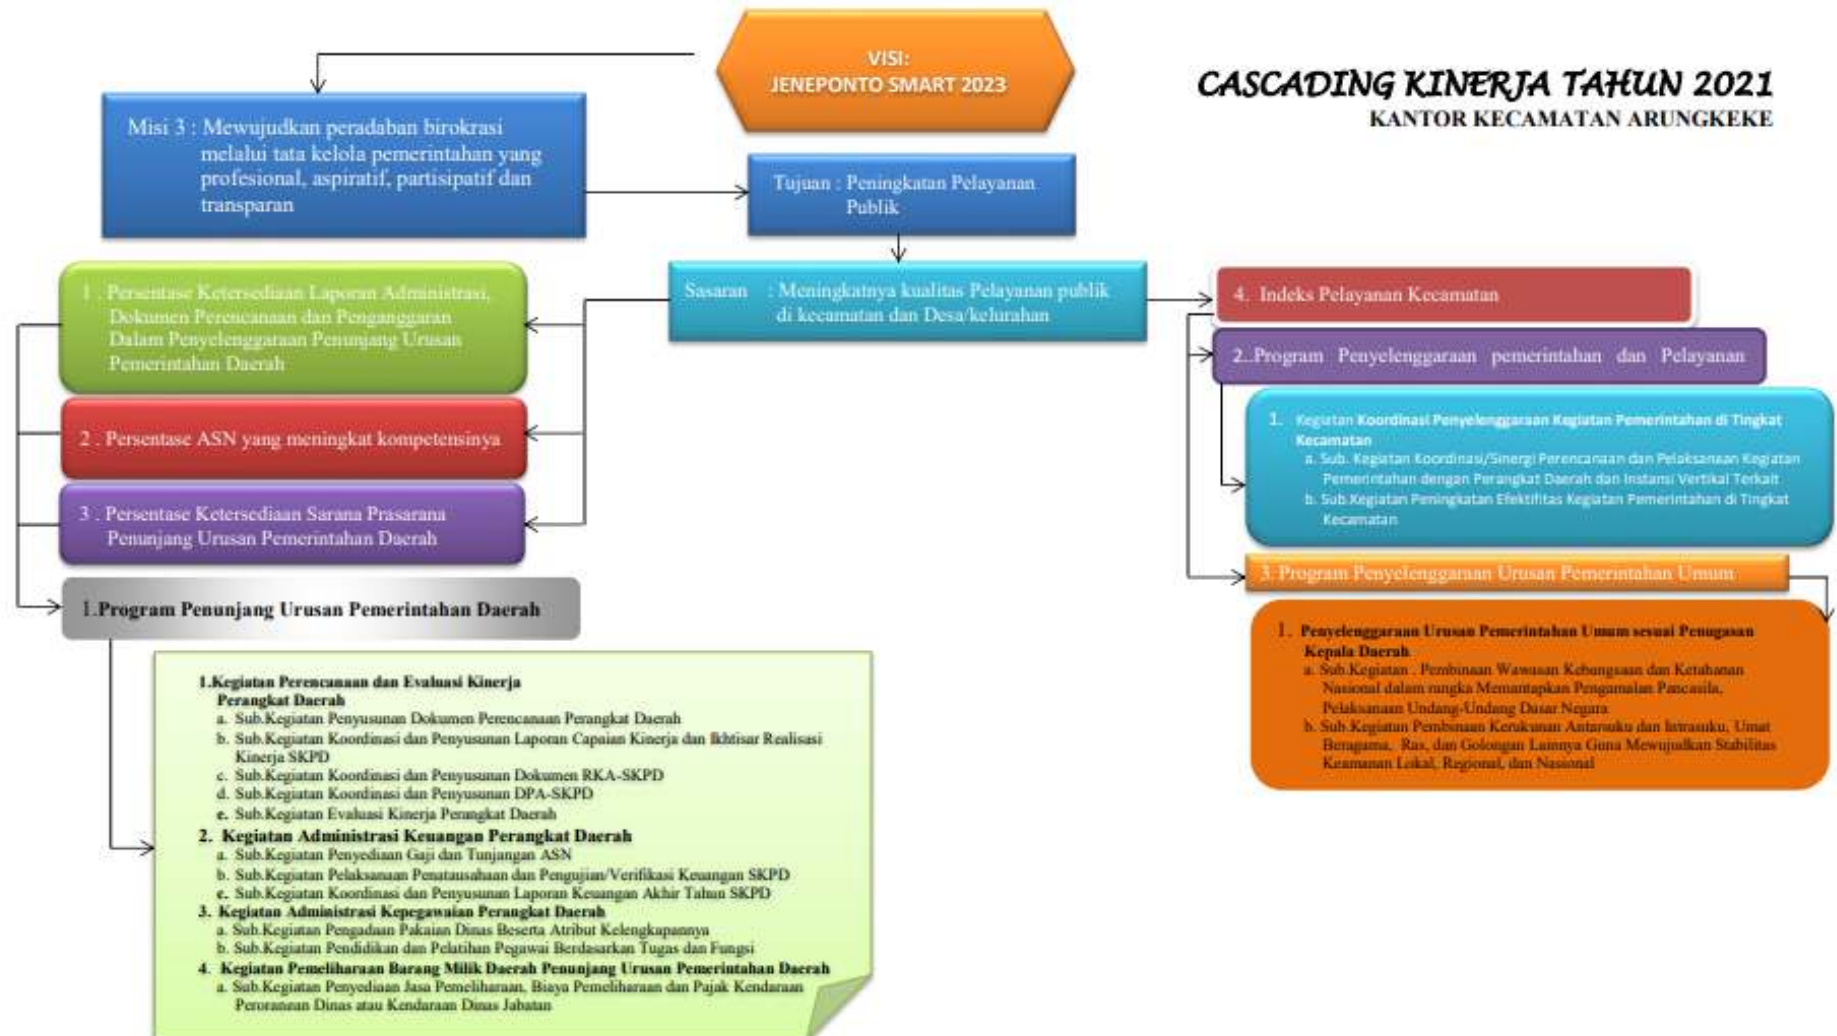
VISI:
JENEPONTO SMART 2023

CASCADING KINERJA TAHUN 2021
KANTOR KECAMATAN ARUNGKEKE

Misi 3 : Mewujudkan peradaban birokrasi melalui tata kelola pemerintahan yang profesional, aspiratif, partisipatif dan transparan

Tujuan : Peningkatan Pelayanan Publik

Sasaran : Meningkatnya kualitas Pelayanan publik di kecamatan dan Desa/kelurahan

1 . Persentase Ketersediaan Laporan Administrasi, Dokumen Perencanaan dan Penganggaran Dalam Penyelenggaraan Penunjang Urusan Pemerintahan Daerah

2 . Persentase ASN yang meningkat kompetensinya

3 . Persentase Ketersediaan Sarana Prasarana Penunjang Urusan Pemerintahan Daerah

1.Program Penunjang Urusan Pemerintahan Daerah

1.Kegiatan Perencanaan dan Evaluasi Kinerja Perangkat Daerah
a. Sub.Kegiatan Penyusunan Dokumen Perencanaan Perangkat Daerah
b. Sub.Kegiatan Koordinasi dan Penyusunan Laporan Capaian Kinerja dan Ikhtisar Realisasi Kinerja SKPD
c. Sub.Kegiatan Koordinasi dan Penyusunan Dokumen RKA-SKPD
d. Sub.Kegiatan Koordinasi dan Penyusunan DPA-SKPD
e. Sub.Kegiatan Evaluasi Kinerja Perangkat Daerah
2. Kegiatan Administrasi Keuangan Perangkat Daerah
a. Sub.Kegiatan Penyediaan Gaji dan Tunjangan ASN
b. Sub.Kegiatan Pelaksanaan Penatausahaan dan Pengujian/Verifikasi Keuangan SKPD
c. Sub.Kegiatan Koordinasi dan Penyusunan Laporan Keuangan Akhir Tahun SKPD
3. Kegiatan Administrasi Kepegawaian Perangkat Daerah
a. Sub.Kegiatan Pengadaan Pakaian Dinas Beserta Atribut Kelengkapannya
b. Sub.Kegiatan Pendidikan dan Pelatihan Pegawai Berdasarkan Tugas dan Fungsi
4. Kegiatan Pemeliharaan Barang Milik Daerah Penunjang Urusan Pemerintahan Daerah
a. Sub.Kegiatan Penyediaan Jasa Pemeliharaan, Biaya Pemeliharaan dan Pajak Kendaraan Perorangan Dinas atau Kendaraan Dinas Jabatan

4. Indeks Pelayanan Kecamatan

2..Program Penyelenggaraan pemerintahan dan Pelayanan

1. Kegiatan Koordinasi Penyelenggaraan Kegiatan Pemerintahan di Tingkat Kecamatan
a. Sub. Kegiatan Koordinasi/Sinergi Perencanaan dan Pelaksanaan Kegiatan Pemerintahan dengan Perangkat Daerah dan Instansi Vertikal Terkait
b. Sub.Kegiatan Peningkatan Efektifitas Kegiatan Pemerintahan di Tingkat Kecamatan

3. Program Penyelenggaraan Urusan Pemerintahan Umum

1. Penyelenggaraan Urusan Pemerintahan Umum sesuai Penugasan Kepala Daerah
a. Sub.Kegiatan . Pembinaan Wawasan Kebangsaan dan Ketahanan Nasional dalam rangka Memantapkan Pengamalan Pancasila, Pelaksanaan Undang-Undang Dasar Negara
b. Sub.Kegiatan Pembinaan Kerukunan Antarsuku dan Intrasuku, Umat Beragama, Ras, dan Golongan Lainnya Guna Mewujudkan Stabilitas Keamanan Lokal, Regional, dan Nasional